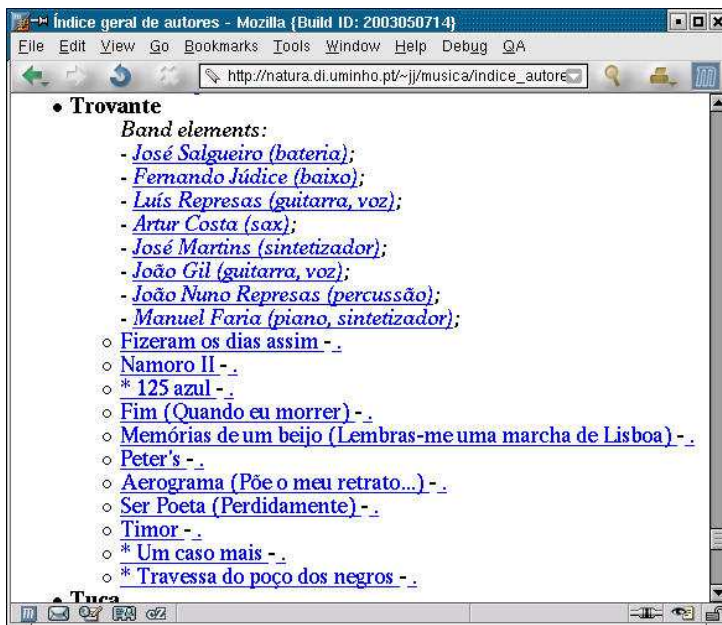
Índice geral de autores - Mozilla {Build ID: 2003050714}

File Edit View Go Bookmarks Tools Window Help Debug QA

http://natura.di.uminho.pt/~jj/musica/indice_autore

- Trovante

Band elements:
- José Salgueiro (bateria);
- Fernando Júdice (baixo);
- Luís Represas (guitarra, voz);
- Artur Costa (sax);
- José Martins (sintetizador);
- João Gil (guitarra, voz);
- João Nuno Represas (percussão);
- Manuel Faria (piano, sintetizador);

- Fizeram os dias assim - .
- Namoro II - .
- * 125 azul - .
- Fim (Quando eu morrer) - .
- Memórias de um beijo (Lembras-me uma marcha de Lisboa) - .
- Peter's - .
- Aerograma (Põe o meu retrato...) - .
- Ser Poeta (Perdidamente) - .
- Timor - .
- * Um caso mais - .
- * Travessa do poço dos negros - .

- Tuca